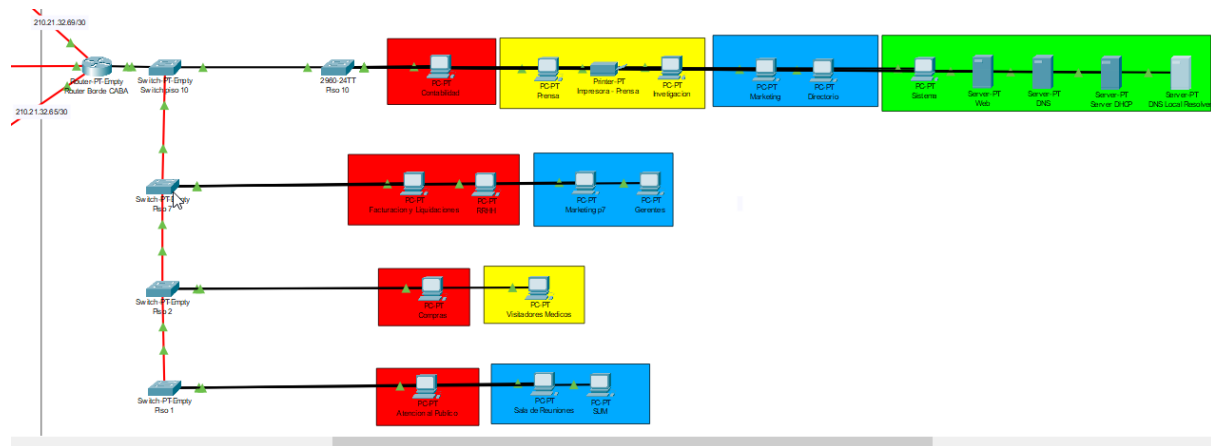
210.21.32.69/30

Router-PT-Empty
Router Borde CABA

210.21.32.65/30

Switch-PT-Empty
Switch piso 10

2960-24TT
Piso 10

PC-PT
Contabilidad

PC-PT
Prensa

Printer-PT
Impresora - Prensa

PC-PT
Invetigacion

PC-PT
Marketing

PC-PT
Directorio

PC-PT
Sistema

Server-PT
Web

Server-PT
DNS

Server-PT
Server DHCP

Server-PT
DNS Local Resolver

Switch-PT-Empty
Piso 7

PC-PT
Facturacion y Liquidaciones

PC-PT
RRHH

PC-PT
Marketing p7

PC-PT
Gerentes

Switch-PT-Empty
Piso 2

PC-PT
Compras

PC-PT
Visitadores Medicos

Switch-PT-Empty
Piso 1

PC-PT
Atencion al Publico

PC-PT
Sala de Reuniones

PC-PT
SJM